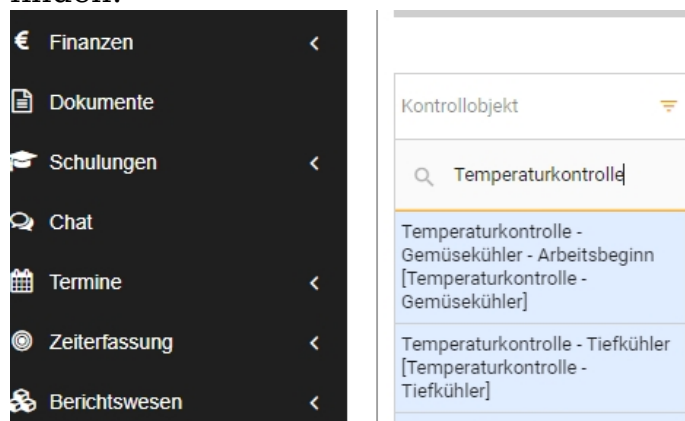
finden.

Finanzen
Dokumente
Schulungen
Chat
Termine
Zeiterfassung
Berichtswesen

Kontrollobjekt

Temperaturkontrolle

Temperaturkontrolle - Gemüsekühler - Arbeitsbeginn [Temperaturkontrolle - Gemüsekühler]

Temperaturkontrolle - Tiefkühler [Temperaturkontrolle - Tiefkühler]